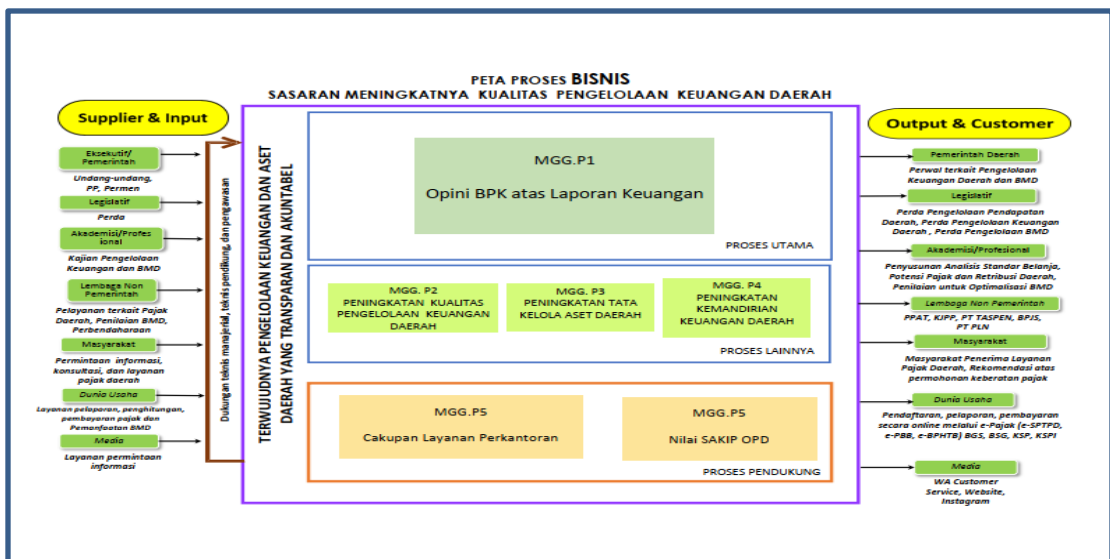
PETA PROSES BISNIS
SASARAN MENINGKATNYA KUALITAS PENGELOLAAN KEUANGAN DAERAH

Supplier & Input

Eksekutif/ Pemerintah
Undang-undang, PP, Permen

Legislatif
Perda

Akademisi/Profesional
Kajian Pengelolaan Keuangan dan BMD

Lembaga Non Pemerintah
Pelayanan terkait Pajak Daerah, Penilaian BMD, Perbendaharaan

Masyarakat
Permintaan informasi, konsultasi, dan layanan pajak daerah

Dunia Usaha
Layanan pelaporan, penghitungan, pembayaran pajak dan Pemanfaatan BMD

Media
Layanan permintaan informasi

Dukungan teknis manajerial, teknis pendukung, dan pengawasan

TERWUJUDNYA PENGELOLAAN KEUANGAN DAN ASET DAERAH YANG TRANSPARAN DAN AKUNTABEL

MGG.P1
Opini BPK atas Laporan Keuangan
PROSES UTAMA

MGG. P2
PENINGKATAN KUALITAS PENGELOLAAN KEUANGAN DAERAH

MGG. P3
PENINGKATAN TATA KELOLA ASET DAERAH

MGG. P4
PENINGKATAN KEMANDIRIAN KEUANGAN DAERAH
PROSES LAINNYA

MGG.P5
Cakupan Layanan Perkantoran

MGG.P5
Nilai SAKIP OPD
PROSES PENDUKUNG

Output & Customer

Pemerintah Daerah
Perwal terkait Pengelolaan Keuangan Daerah dan BMD

Legislatif
Perda Pengelolaan Pendapatan Daerah, Perda Pengelolaan Keuangan Daerah , Perda Pengelolaan BMD

Akademisi/Profesional
Penyusunan Analisis Standar Belanja, Potensi Pajak dan Retribusi Daerah, Penilaian untuk Optimalisasi BMD

Lembaga Non Pemerintah
PPAT, KIPP, PT TASPEN, BPJS, PT PLN

Masyarakat
Masyarakat Penerima Layanan Pajak Daerah, Rekomendasi atas permohonan keberatan pajak

Dunia Usaha
Pendaftaran, pelaporan, pembayaran secara online melalui e-Pajak (e-SPTPD, e-PBB, e-BPHTB) BGS, BSG, KSP, KSPI

Media
WA Customer Service, Website, Instagram